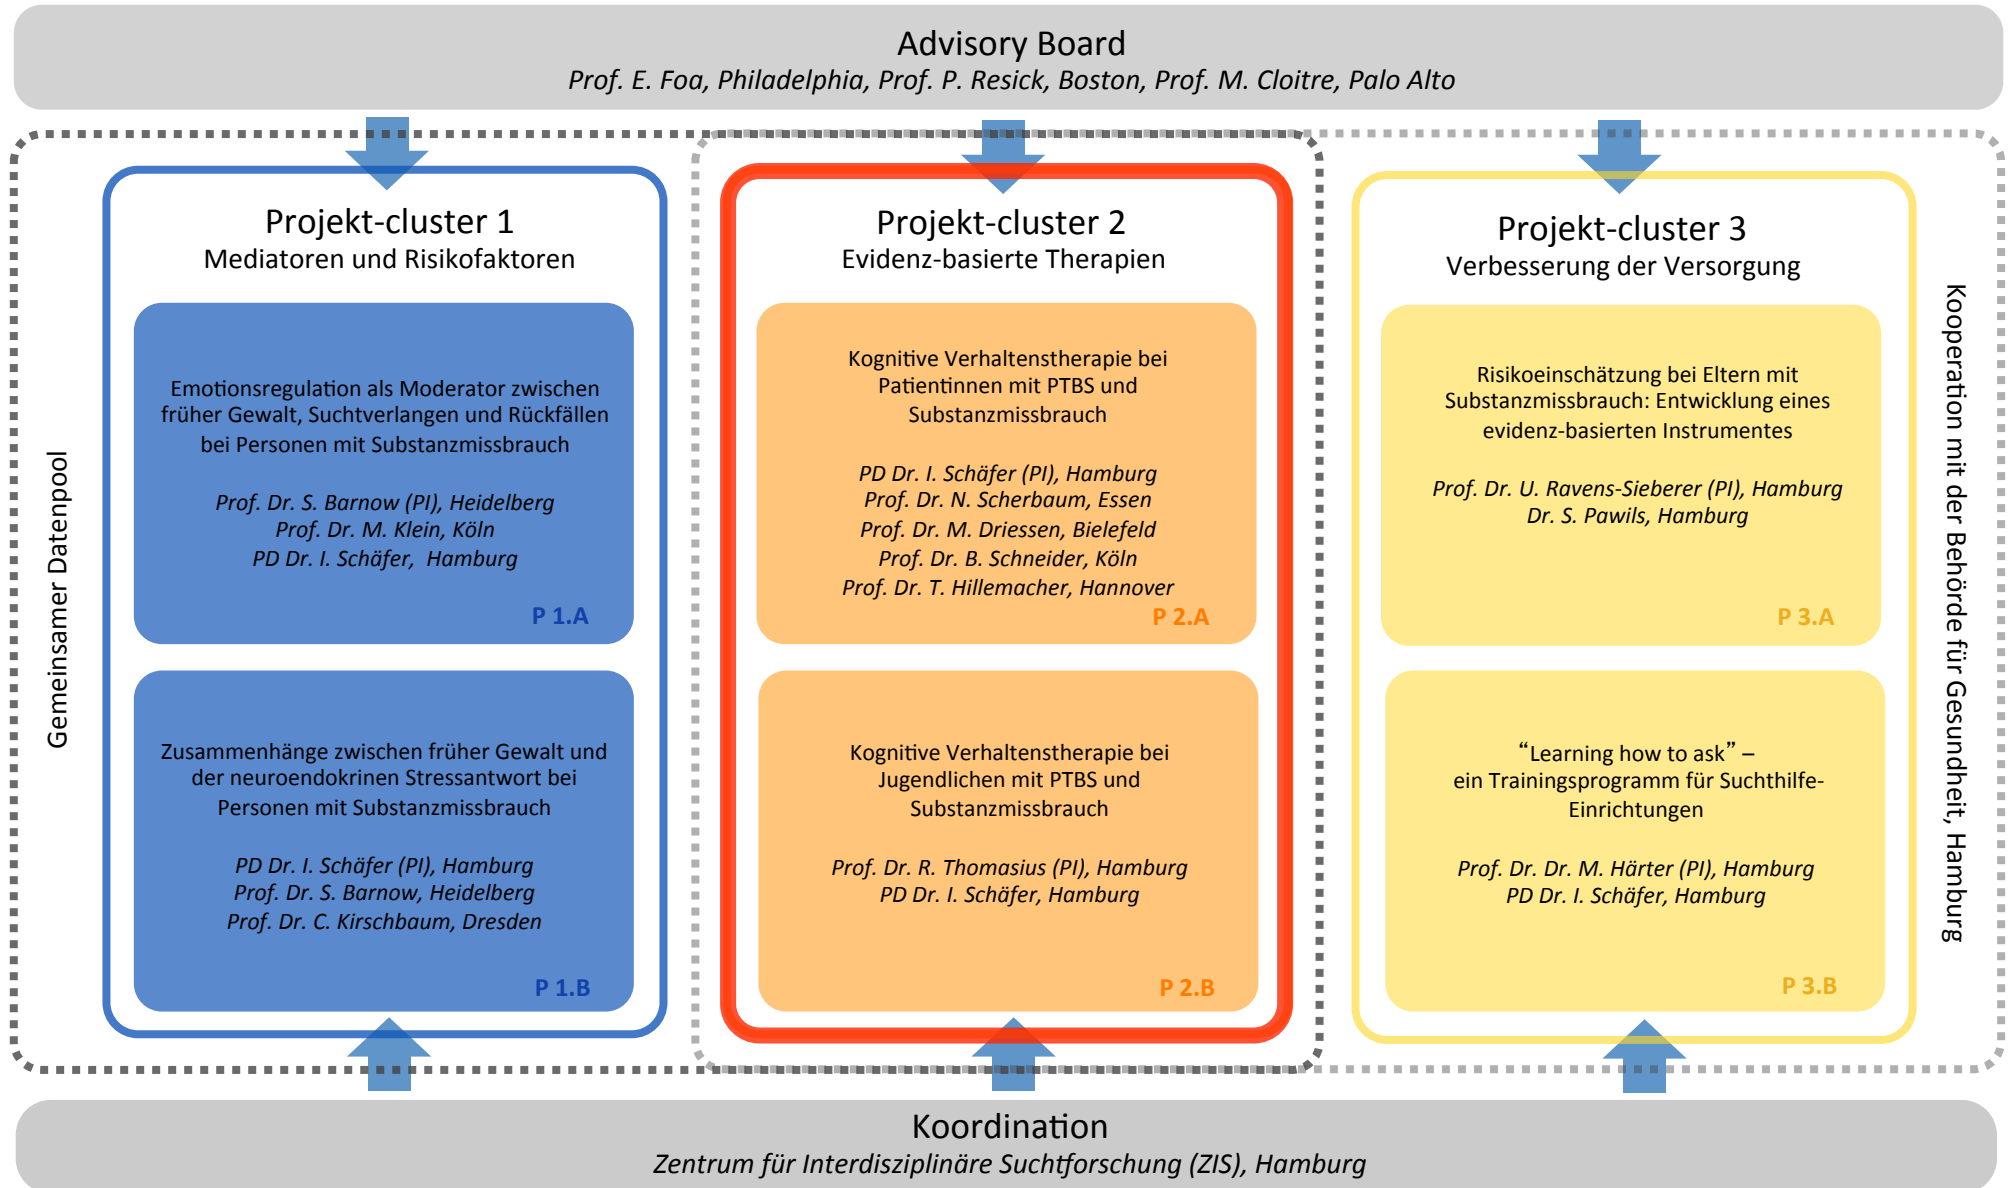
Advisory Board
Prof. E. Foa, Philadelphia, Prof. P. Resick, Boston, Prof. M. Cloitre, Palo Alto

Gemeinsamer Datenpool

Projekt-cluster 1
Mediatoren und Risikofaktoren

Emotionsregulation als Moderator zwischen früher Gewalt, Suchtverlangen und Rückfällen bei Personen mit Substanzmissbrauch

Prof. Dr. S. Barnow (PI), Heidelberg
Prof. Dr. M. Klein, Köln
PD Dr. I. Schäfer, Hamburg

P 1.A

Zusammenhänge zwischen früher Gewalt und der neuroendokrinen Stressantwort bei Personen mit Substanzmissbrauch

PD Dr. I. Schäfer (PI), Hamburg
Prof. Dr. S. Barnow, Heidelberg
Prof. Dr. C. Kirschbaum, Dresden

P 1.B

Projekt-cluster 2
Evidenz-basierte Therapien

Kognitive Verhaltenstherapie bei Patientinnen mit PTBS und Substanzmissbrauch

PD Dr. I. Schäfer (PI), Hamburg
Prof. Dr. N. Scherbaum, Essen
Prof. Dr. M. Driessen, Bielefeld
Prof. Dr. B. Schneider, Köln
Prof. Dr. T. Hillemacher, Hannover

P 2.A

Kognitive Verhaltenstherapie bei Jugendlichen mit PTBS und Substanzmissbrauch

Prof. Dr. R. Thomasius (PI), Hamburg
PD Dr. I. Schäfer, Hamburg

P 2.B

Projekt-cluster 3
Verbesserung der Versorgung

Risikoeinschätzung bei Eltern mit Substanzmissbrauch: Entwicklung eines evidenz-basierten Instrumentes

Prof. Dr. U. Ravens-Sieberer (PI), Hamburg
Dr. S. Pawils, Hamburg

P 3.A

“Learning how to ask” – ein Trainingsprogramm für Suchthilfe-Einrichtungen

Prof. Dr. Dr. M. Härter (PI), Hamburg
PD Dr. I. Schäfer, Hamburg

P 3.B

Kooperation mit der Behörde für Gesundheit, Hamburg

Koordination
Zentrum für Interdisziplinäre Suchtforschung (ZIS), Hamburg